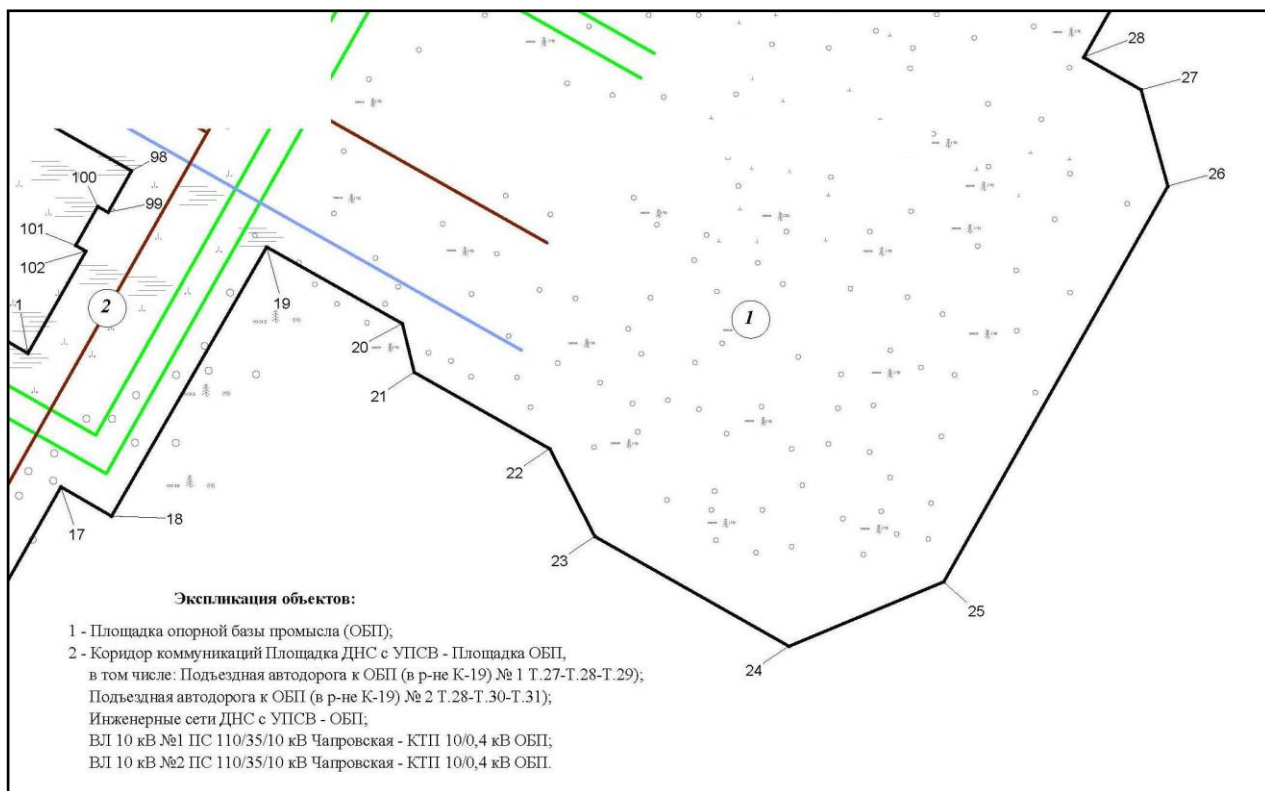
28
27
26
98
100
99
101
102
2
1
19
20
21
1
22
17
18
23
25
24

Экспликация объектов:

1 - Площадка опорной базы промысла (ОБП);
2 - Коридор коммуникаций Площадка ДНС с УПСВ - Площадка ОБП, в том числе: Подъездная автодорога к ОБП (в р-не К-19) № 1 Т.27-Т.28-Т.29); Подъездная автодорога к ОБП (в р-не К-19) № 2 Т.28-Т.30-Т.31); Инженерные сети ДНС с УПСВ - ОБП; ВЛ 10 кВ №1 ПС 110/35/10 кВ Чапровская - КТП 10/0,4 кВ ОБП; ВЛ 10 кВ №2 ПС 110/35/10 кВ Чапровская - КТП 10/0,4 кВ ОБП.